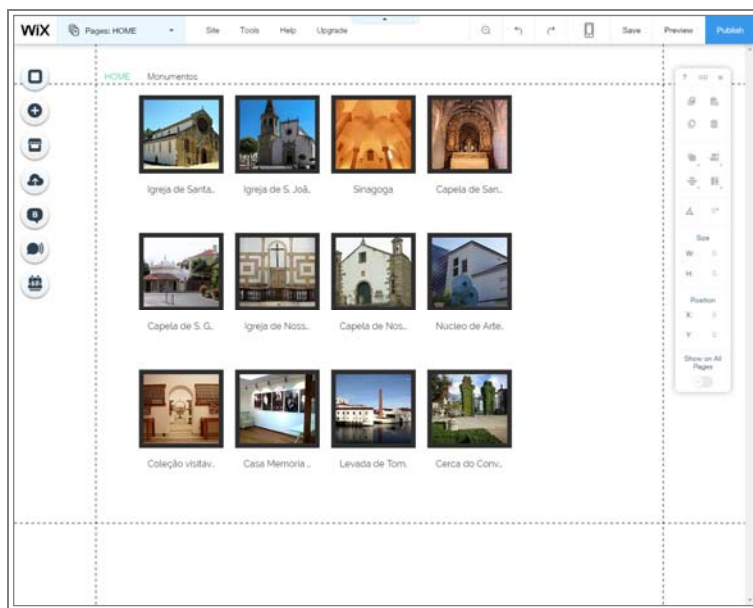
WiX Pages: HOME Site Tools Help Upgrade Save Preview Publish

HOME Monumentos

Igreja de Santa... Igreja de S. Joã... Sinagoga Capela de San...

Capela de S. G... Igreja de Noss... Capela de Nos... Nucleo de Arte...

Coleção visitav... Casa Memoria ... Levada de Tom... Cerca do Conv...

Size
W:
H:
Position
X:
Y:
Show on All Pages